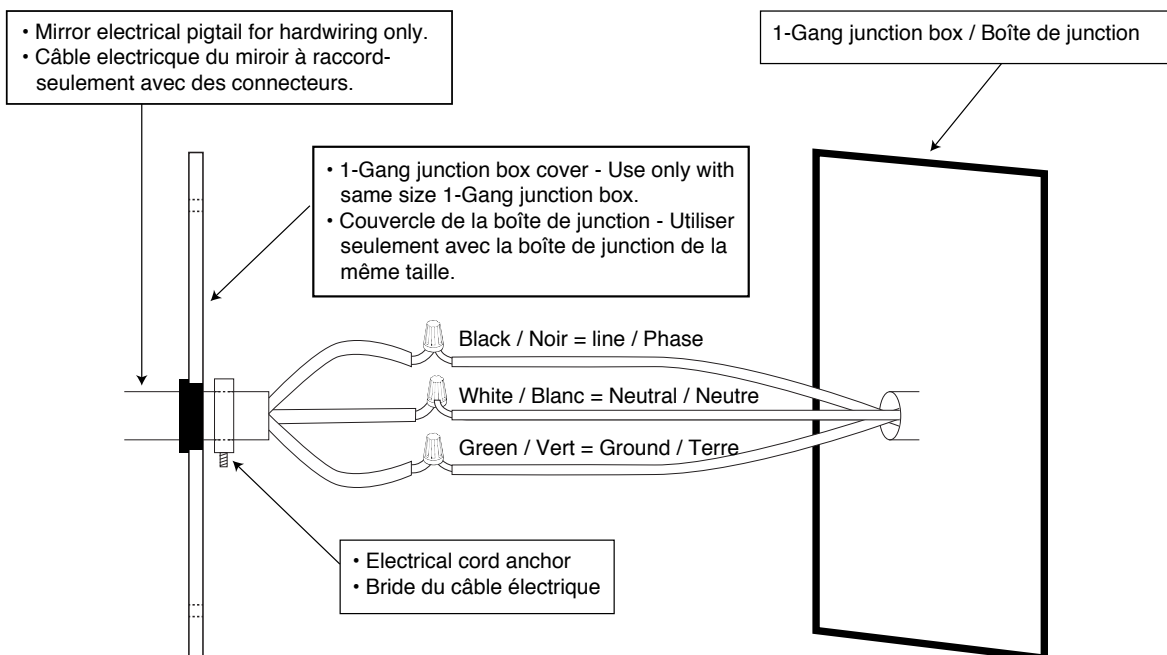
• Mirror electrical pigtail for hardwiring only.
• Câble electricque du miroir à raccord-seulement avec des connecteurs.

1-Gang junction box / Boîte de junction

• 1-Gang junction box cover - Use only with same size 1-Gang junction box.
• Couvercle de la boîte de junction - Utiliser seulement avec la boîte de junction de la même taille.

Black / Noir = line / Phase

White / Blanc = Neutral / Neutre

Green / Vert = Ground / Terre

• Electrical cord anchor
• Bride du câble électrique